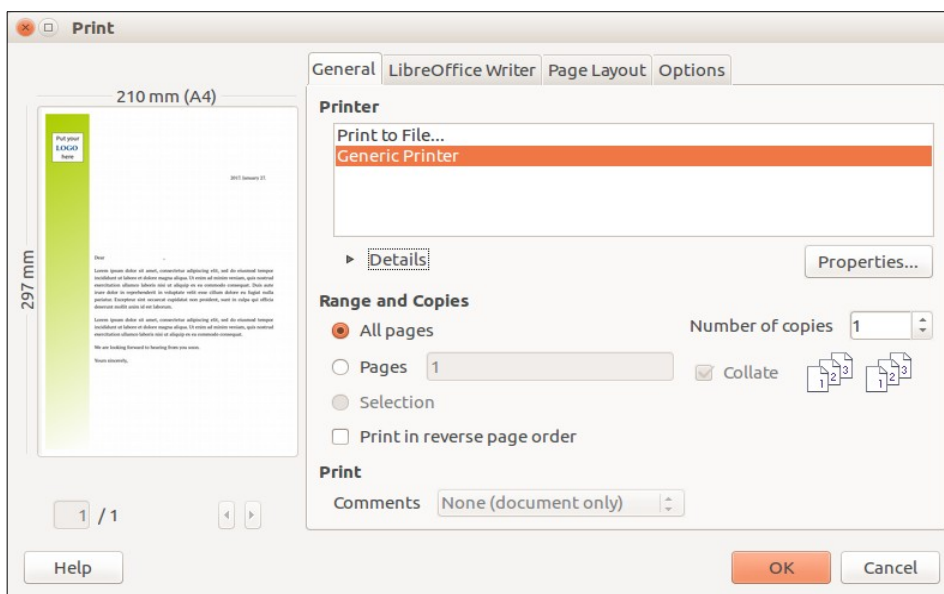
Print

General | LibreOffice Writer | Page Layout | Options

210 mm (A4)

297 mm

Put your LOGO here

2015 January 23

Dear

Lorem ipsum dolor sit amet, consectetur adipiscing elit, sed do eiusmod tempor incididunt ut labore et dolore magna aliqua. Ut enim ad minim veniam, quis nostrud exercitation ullamco laboris nisi ut aliquip ex ea commodo consequat. Duis aute irure dolor in reprehenderit in voluptate velit esse cillum dolore eu fugiat nulla pariatur. Excepteur sint occaecat cupidatat non proident, sunt in culpa qui officia deserunt mollit anim id est laborum.

Lorem ipsum dolor sit amet, consectetur adipiscing elit, sed do eiusmod tempor incididunt ut labore et dolore magna aliqua. Ut enim ad minim veniam, quis nostrud exercitation ullamco laboris nisi ut aliquip ex ea commodo consequat.

We are looking forward to hearing from you soon.

Yours sincerely,

1 / 1

Printer

Print to File...
Generic Printer

Details

Properties...

Range and Copies

All pages

Pages 1

Selection

Print in reverse page order

Number of copies 1

Collate

Print

Comments None (document only)

Help

OK

Cancel